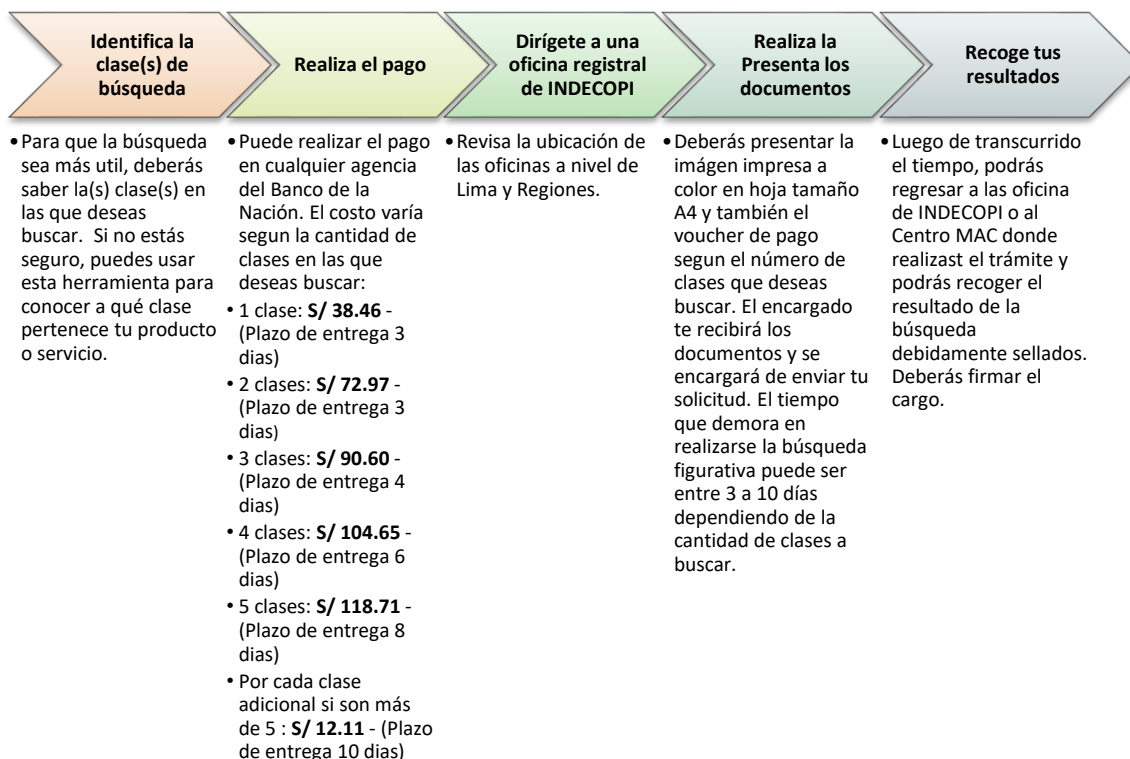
Identifica la clase(s) de búsqueda

Realiza el pago

Dírígete a una oficina registral de INDECOPI

Realiza la Presenta los documentos

Recoge tus resultados

• Para que la búsqueda sea más util, deberás saber la(s) clase(s) en las que deseas buscar. Si no estás seguro, puedes usar esta herramienta para conocer a qué clase pertenece tu producto o servicio.

• Puede realizar el pago en cualquier agencia del Banco de la Nación. El costo varía segun la cantidad de clases en las que deseas buscar:
• 1 clase: **S/ 38.46** - (Plazo de entrega 3 dias)
• 2 clases: **S/ 72.97** - (Plazo de entrega 3 dias)
• 3 clases: **S/ 90.60** - (Plazo de entrega 4 dias)
• 4 clases: **S/ 104.65** - (Plazo de entrega 6 dias)
• 5 clases: **S/ 118.71** - (Plazo de entrega 8 dias)
• Por cada clase adicional si son más de 5 : **S/ 12.11** - (Plazo de entrega 10 dias)

• Revisa la ubicación de las oficinas a nivel de Lima y Regiones.

• Deberás presentar la imágen impresa a color en hoja tamaño A4 y también el voucher de pago segun el número de clases que deseas buscar. El encargado te recibirá los documentos y se encargará de enviar tu solicitud. El tiempo que demora en realizarse la búsqueda figurativa puede ser entre 3 a 10 días dependiendo de la cantidad de clases a buscar.

• Luego de transcurrido el tiempo, podrás regresar a las oficina de INDECOPI o al Centro MAC donde realizast el trámite y podrás recoger el resultado de la búsqueda debidamente sellados. Deberás firmar el cargo.